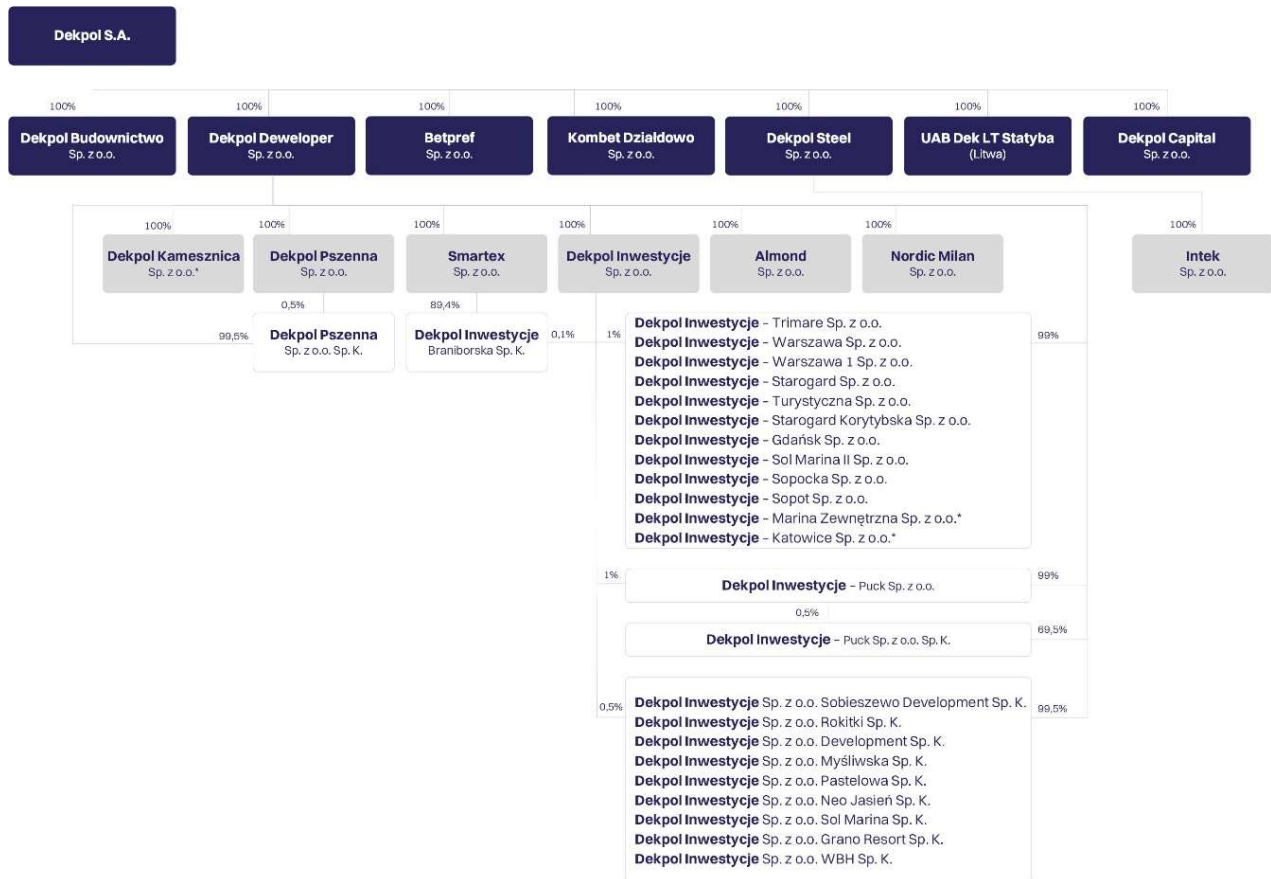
Dekpol S.A.

100%
Dekpol Budownictwo
Sp. z o.o.

100%
Dekpol Deweloper
Sp. z o.o.

100%
Betpref
Sp. z o.o.

100%
Kombet Działdowo
Sp. z o.o.

100%
Dekpol Steel
Sp. z o.o.

100%
UAB Dek LT Statyba
(Litwa)

100%
Dekpol Capital
Sp. z o.o.

100%
Dekpol Kamesznica
Sp. z o.o.*

100%
Dekpol Pszenna
Sp. z o.o.

100%
Smartex
Sp. z o.o.

100%
Dekpol Inwestycje
Sp. z o.o.

100%
Almond
Sp. z o.o.

100%
Nordic Milan
Sp. z o.o.

100%
Intek
Sp. z o.o.

0,5%
99,5%
Dekpol Pszenna
Sp. z o.o. Sp. K.

89,4%
Dekpol Inwestycje
Braniborska Sp. K.

0,1%

1%
Dekpol Inwestycje – Trimare Sp. z o.o.
Dekpol Inwestycje – Warszawa Sp. z o.o.
Dekpol Inwestycje – Warszawa 1 Sp. z o.o.
Dekpol Inwestycje – Starogard Sp. z o.o.
Dekpol Inwestycje – Turystyczna Sp. z o.o.
Dekpol Inwestycje – Starogard Korytybska Sp. z o.o.
Dekpol Inwestycje – Gdańsk Sp. z o.o.
Dekpol Inwestycje – Sol Marina II Sp. z o.o.
Dekpol Inwestycje – Sopocka Sp. z o.o.
Dekpol Inwestycje – Sopot Sp. z o.o.
Dekpol Inwestycje – Marina Zewnętrzna Sp. z o.o.*
Dekpol Inwestycje – Katowice Sp. z o.o.*
99%

1%
Dekpol Inwestycje – Puck Sp. z o.o.
99%

0,5%
Dekpol Inwestycje – Puck Sp. z o.o. Sp. K.
69,5%

0,5%
Dekpol Inwestycje Sp. z o.o. Sobieszewo Development Sp. K.
Dekpol Inwestycje Sp. z o.o. Rokitki Sp. K.
Dekpol Inwestycje Sp. z o.o. Development Sp. K.
Dekpol Inwestycje Sp. z o.o. Myśliwska Sp. K.
Dekpol Inwestycje Sp. z o.o. Pastelowa Sp. K.
Dekpol Inwestycje Sp. z o.o. Neo Jasień Sp. K.
Dekpol Inwestycje Sp. z o.o. Sol Marina Sp. K.
Dekpol Inwestycje Sp. z o.o. Grano Resort Sp. K.
Dekpol Inwestycje Sp. z o.o. WBH Sp. K.
99,5%